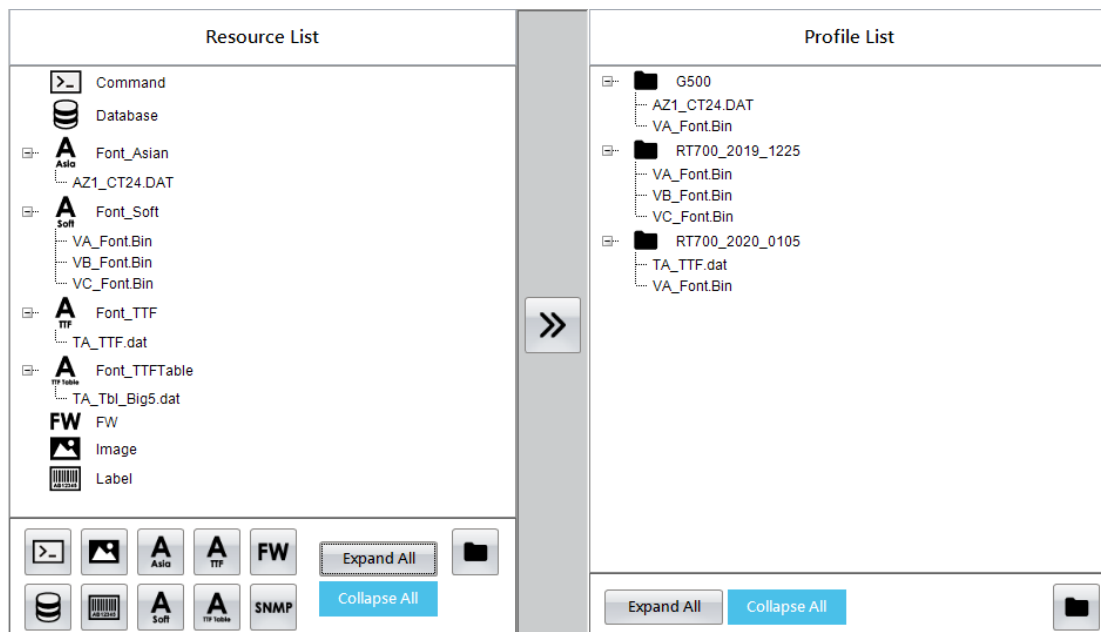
Resource List

Command
Database
Font_Asian
AZ1_CT24.DAT
Font_Soft
VA_Font.Bin
VB_Font.Bin
VC_Font.Bin
Font_TTF
TA_TTF.dat
Font_TTFTable
TA_Tbl_Big5.dat
FW
Image
Label

FW
Expand All
Collapse All
SNMP

»

Profile List

G500
AZ1_CT24.DAT
VA_Font.Bin
RT700_2019_1225
VA_Font.Bin
VB_Font.Bin
VC_Font.Bin
RT700_2020_0105
TA_TTF.dat
VA_Font.Bin

Expand All
Collapse All